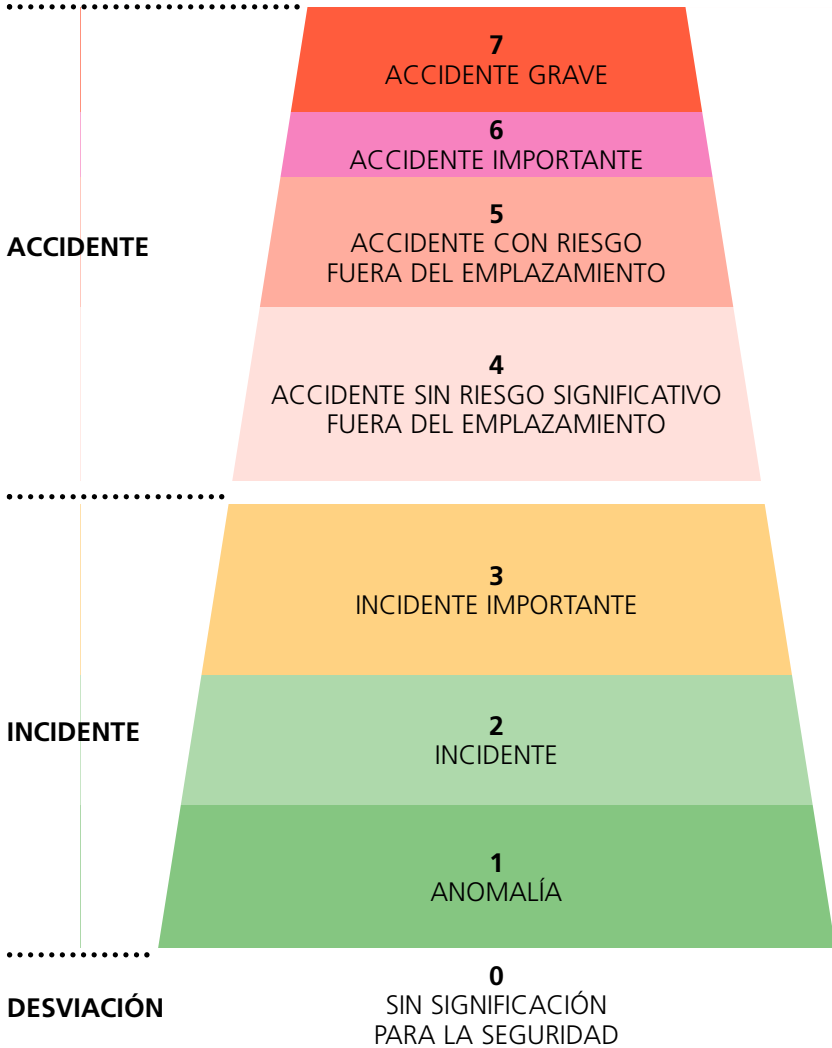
7
ACCIDENTE GRAVE

6
ACCIDENTE IMPORTANTE

ACCIDENTE

5
ACCIDENTE CON RIESGO FUERA DEL EMPLAZAMIENTO

4
ACCIDENTE SIN RIESGO SIGNIFICATIVO FUERA DEL EMPLAZAMIENTO

3
INCIDENTE IMPORTANTE

INCIDENTE

2
INCIDENTE

1
ANOMALÍA

DESVIACIÓN

0
SIN SIGNIFICACIÓN PARA LA SEGURIDAD